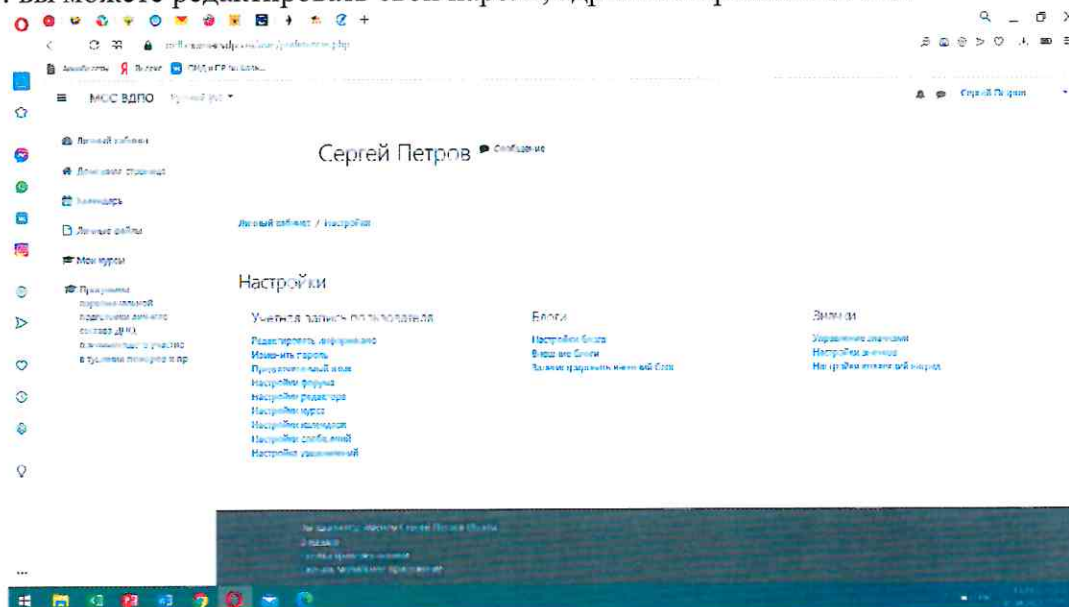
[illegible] Вы можете редактировать свой пароль, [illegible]

МОС ВДПО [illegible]

Сергей Петров

Личный кабинет

Домашняя страница

Календарь

Личные файлы

Мои курсы

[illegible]

Сергей Петров Сообщение

Личный кабинет / Настройки

Настройки

Учетная запись пользователя

Редактировать информацию

Изменить пароль

Предпочитаемый язык

Настройки форума

Настройки редактора

Настройки курса

Настройки календаря

Настройки сообщений

Настройки уведомлений

Блоги

Настройки блога

Внешние блоги

Зарегистрировать внешний блог

Значки

Управление значками

Настройки значков

Настройки внешней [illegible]

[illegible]